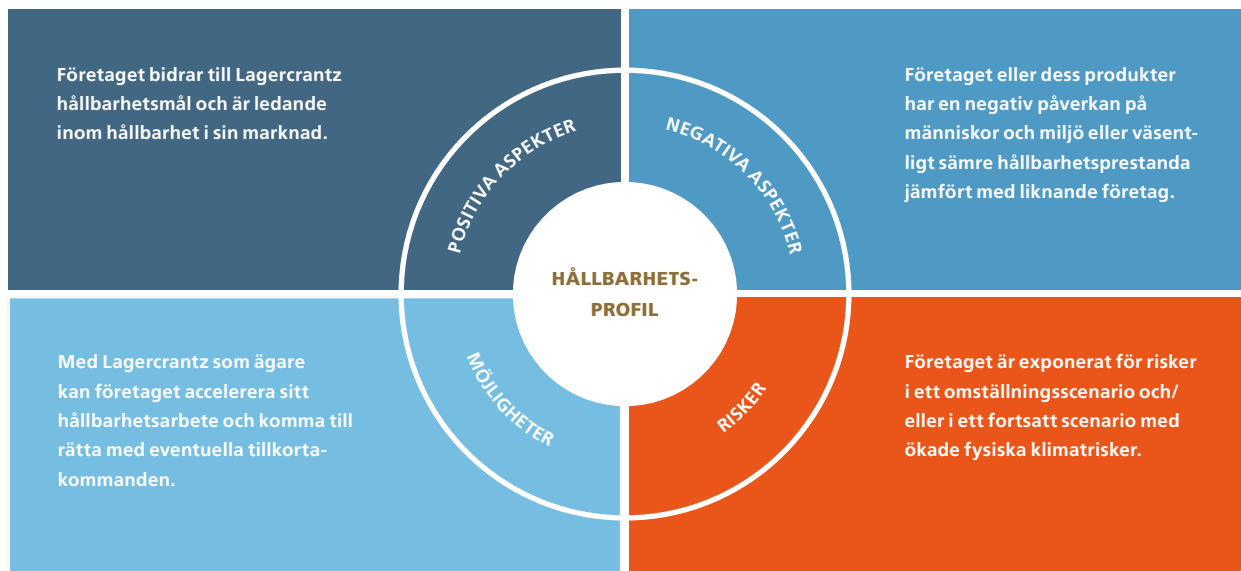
Företaget bidrar till Lagercrantz hållbarhetsmål och är ledande inom hållbarhet i sin marknad.

POSITIVA ASPEKTER

NEGATIVA ASPEKTER

Företaget eller dess produkter har en negativ påverkan på människor och miljö eller väsentligt sämre hållbarhetsprestanda jämfört med liknande företag.

HÅLLBARHETSPROFIL

Med Lagercrantz som ägare kan företaget accelerera sitt hållbarhetsarbete och komma till rätta med eventuella tillkortakommanden.

MÖJLIGHETER

RISKER

Företaget är exponerat för risker i ett omställningsscenario och/eller i ett fortsatt scenario med ökade fysiska klimatrisker.